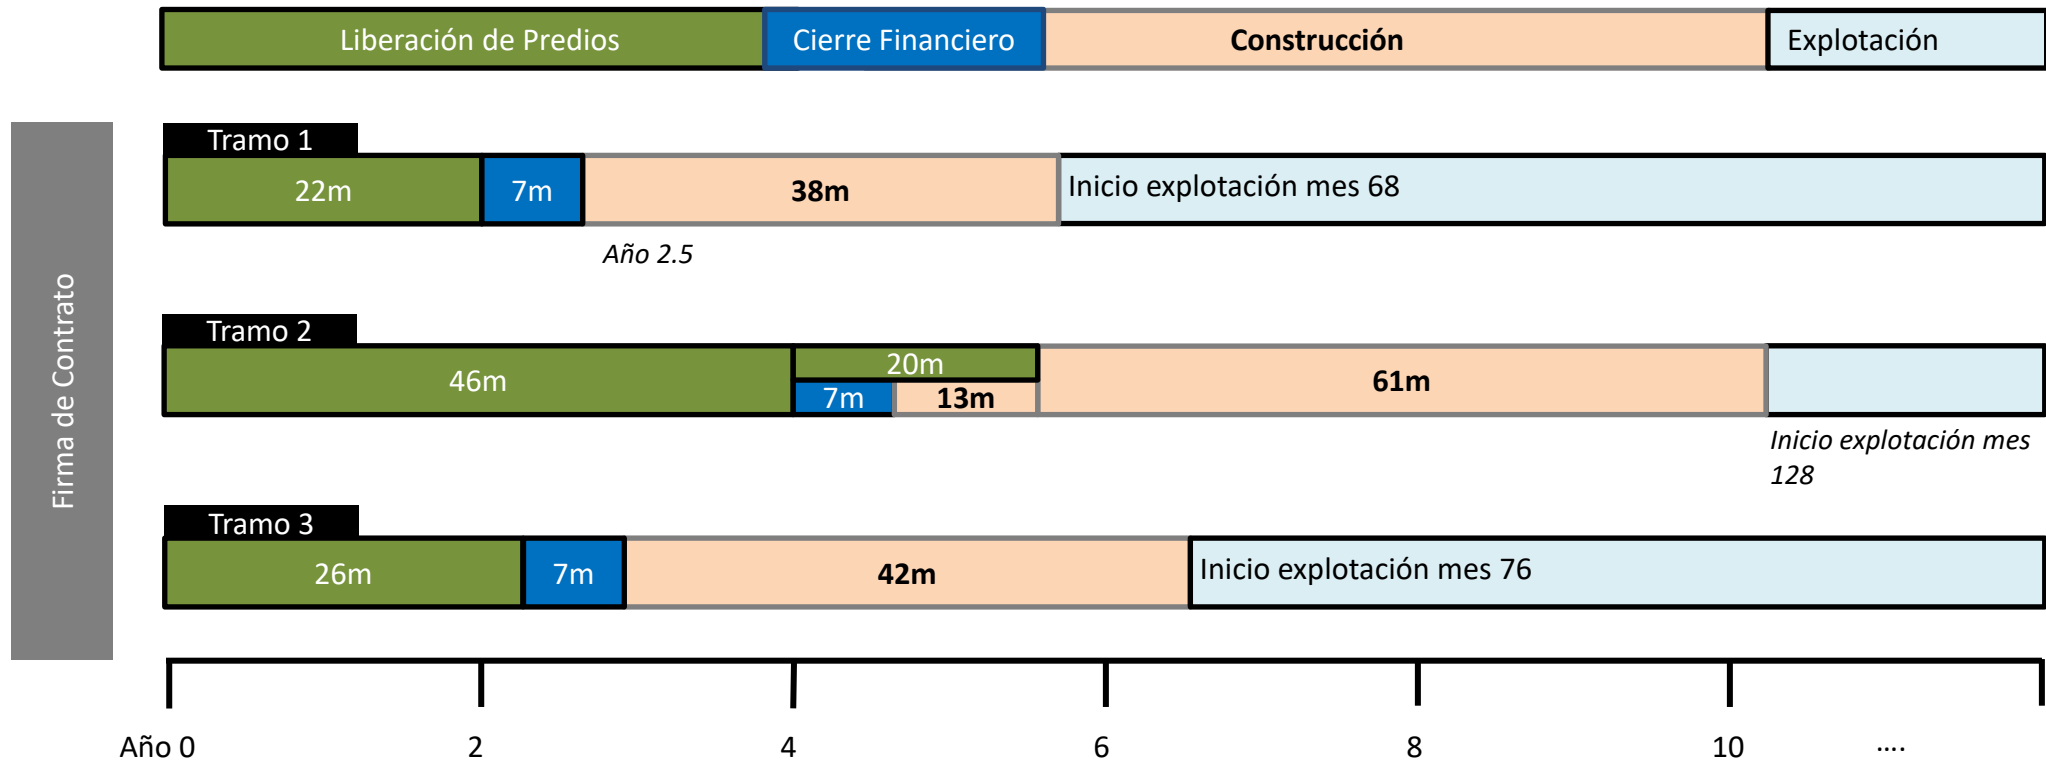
Liberación de Predios | Cierre Financiero | Construcción | Explotación

Firma de Contrato

Tramo 1
22m | 7m | 38m | Inicio explotación mes 68
Año 2.5

Tramo 2
46m | 20m | 7m | 13m | 61m
Inicio explotación mes 128

Tramo 3
26m | 7m | 42m | Inicio explotación mes 76

Año 0 2 4 6 8 10 ....